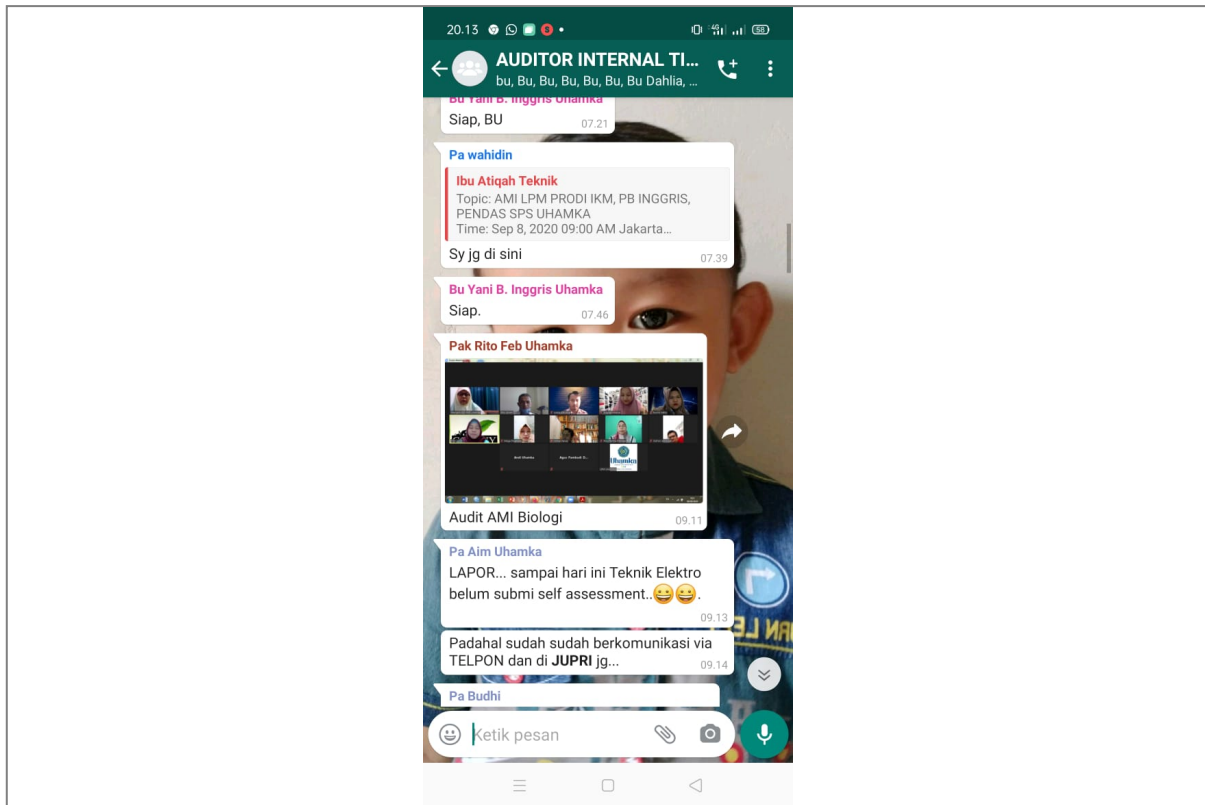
20.13

AUDITOR INTERNAL TI...
bu, Bu, Bu, Bu, Bu, Bu, Bu Dahlia, ...

Bu Yani B. Inggris Uhamka
Siap, BU
07.21

Pa wahidin
Ibu Atiqah Teknik
Topic: AMI LPM PRODI IKM, PB INGGRIS, PENDAS SPS UHAMKA
Time: Sep 8, 2020 09:00 AM Jakarta...
Sy jg di sini
07.39

Bu Yani B. Inggris Uhamka
Siap.
07.46

Pak Rito Feb Uhamka
Audit AMI Biologi
09.11

Pa Aim Uhamka
LAPOR... sampai hari ini Teknik Elektro belum submi self assessment..😀😀.
09.13

Padahal sudah sudah berkomunikasi via TELPON dan di **JUPRI** jg...
09.14

Pa Budhi

Ketik pesan